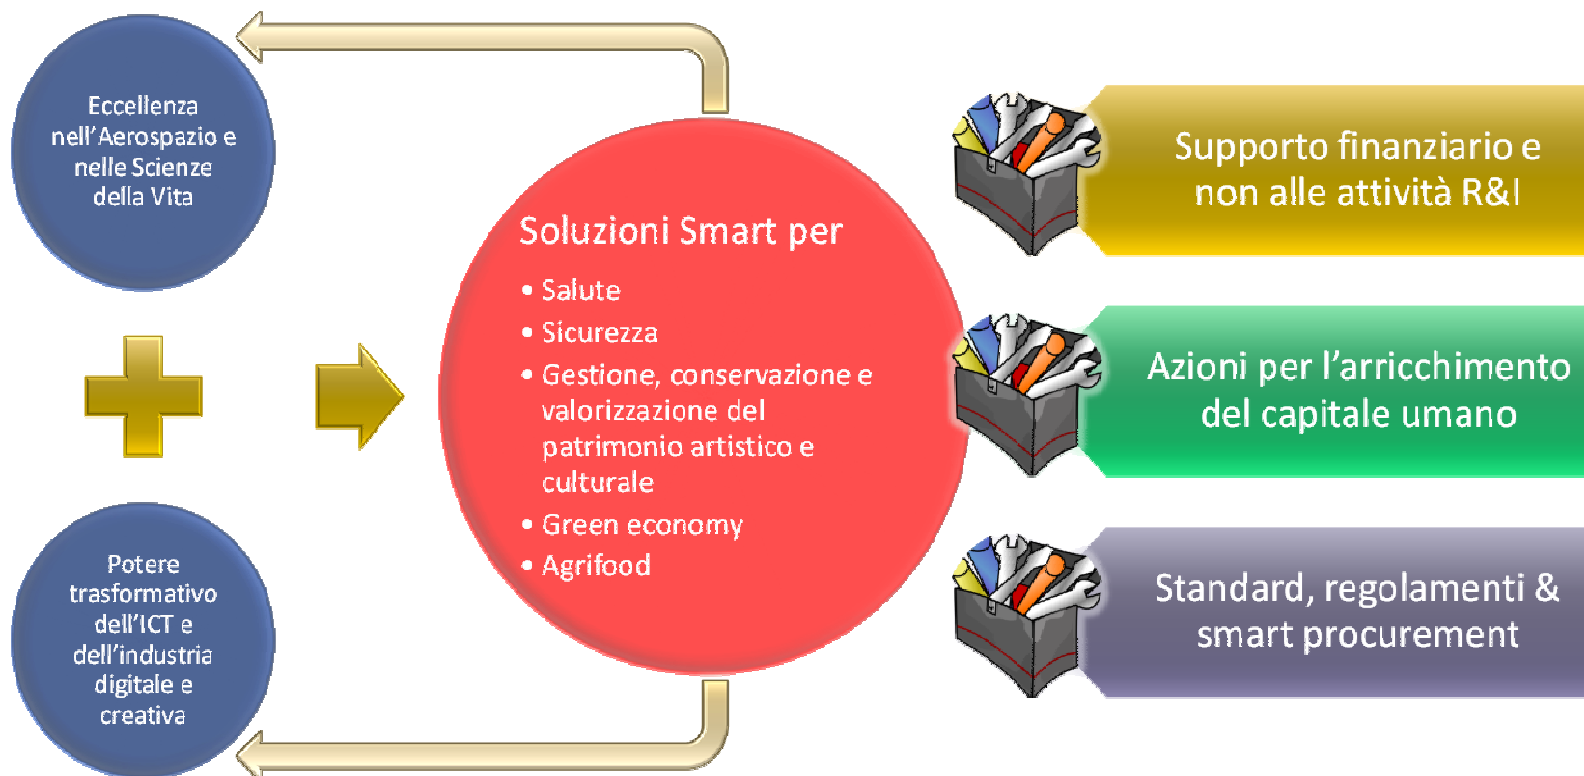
Eccellenza nell'Aerospazio e nelle Scienze della Vita

Potere trasformativo dell'ICT e dell'industria digitale e creativa

Soluzioni Smart per

• Salute
• Sicurezza
• Gestione, conservazione e valorizzazione del patrimonio artistico e culturale
• Green economy
• Agrifood

Supporto finanziario e non alle attività R&I

Azioni per l'arricchimento del capitale umano

Standard, regolamenti & smart procurement